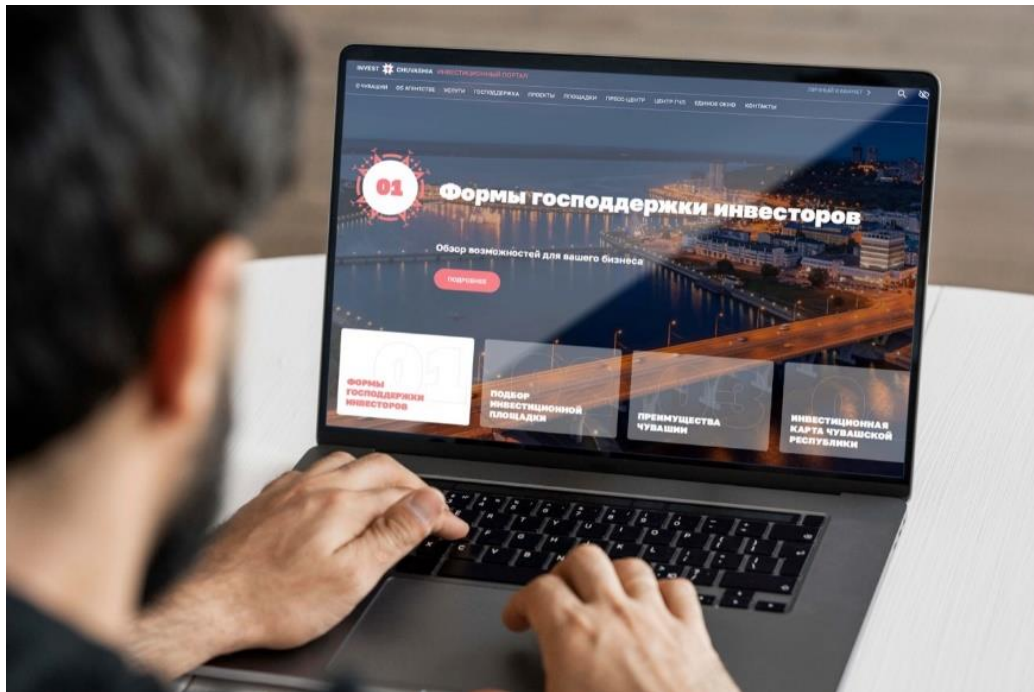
INVEST CHUVASHIA ИНВЕСТИЦИОННЫЙ ПОРТАЛ

О ЧУВАШИИ ОБ АГЕНТСТВЕ УСЛУГИ ГОСПОДДЕРЖКА ПРОЕКТЫ ПЛОЩАДКИ ПРЕСС-ЦЕНТР ЦЕНТР ГЧП ЕДИНОЕ ОКНО КОНТАКТЫ

ЛИЧНЫЙ КАБИНЕТ

01

Формы господдержки инвесторов

Обзор возможностей для вашего бизнеса

ПОДРОБНЕЕ

ФОРМЫ ГОСПОДДЕРЖКИ ИНВЕСТОРОВ

ПОДБОР ИНВЕСТИЦИОННОЙ ПЛОЩАДКИ

ПРЕИМУЩЕСТВА ЧУВАШИИ

ИНВЕСТИЦИОННАЯ КАРТА ЧУВАШСКОЙ РЕСПУБЛИКИ